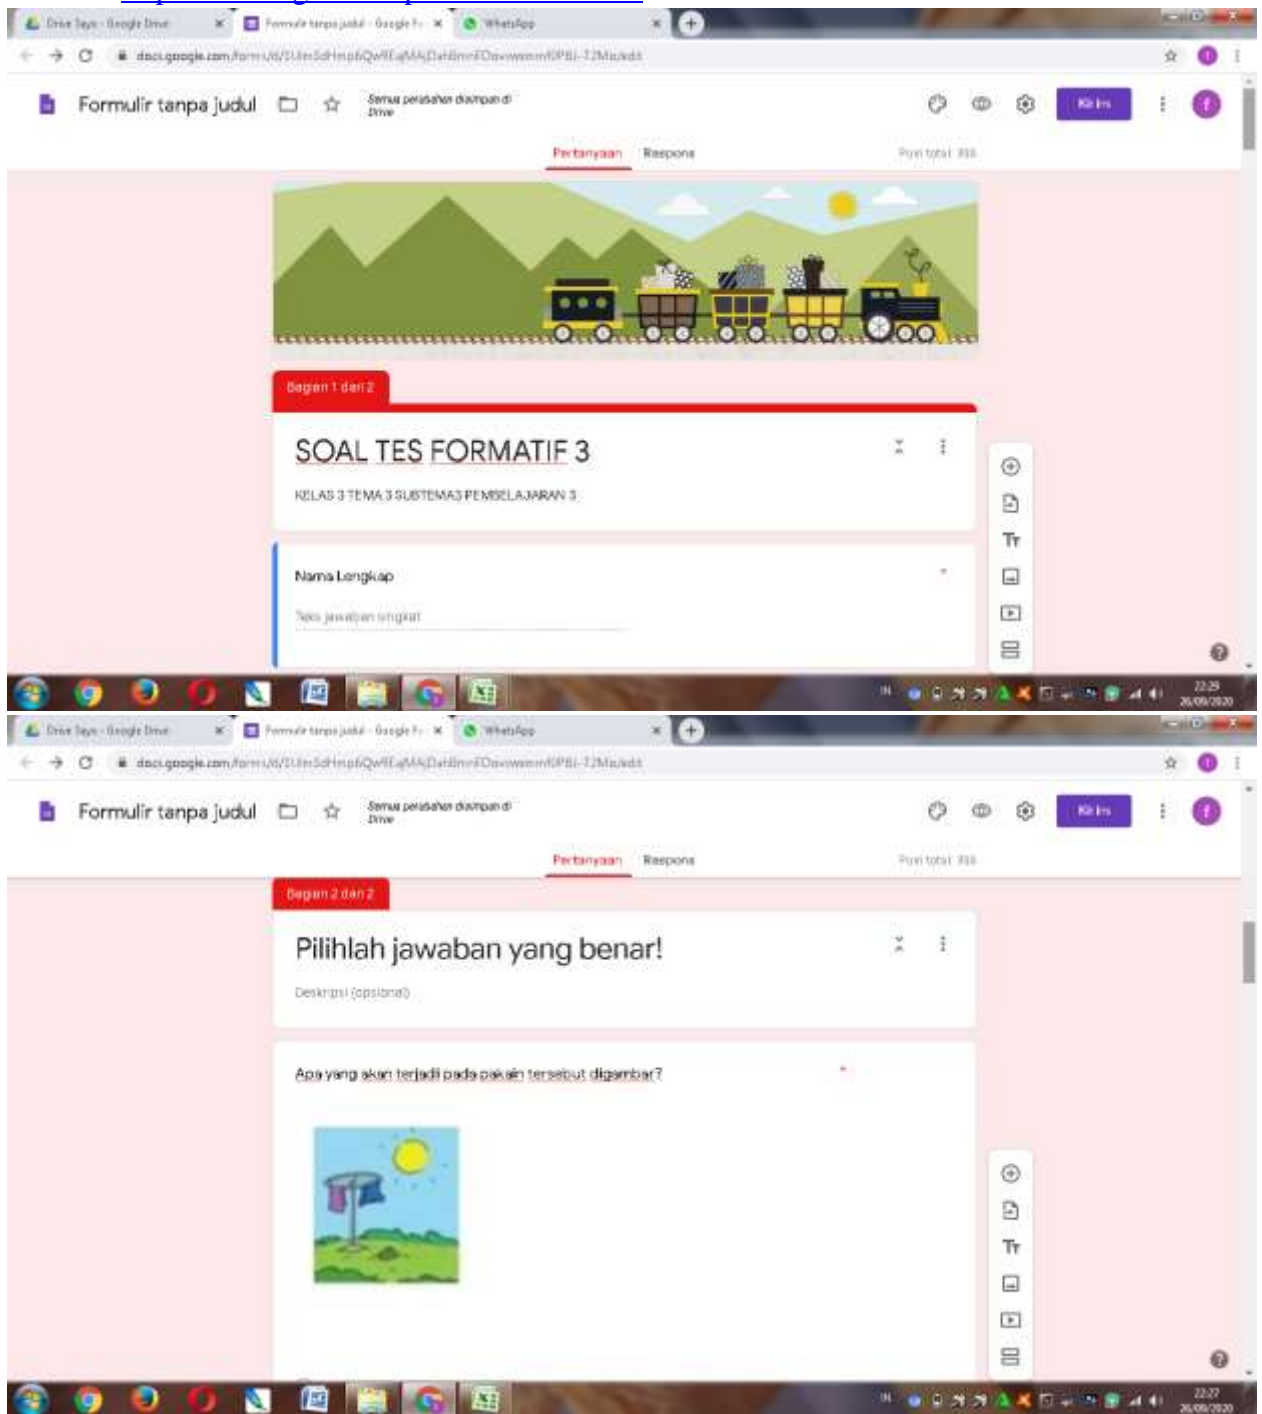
Drive Saya - Google Drive
Formulir tanpa judul - Google Fo
WhatsApp

docs.google.com/forms/d/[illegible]/edit

Formulir tanpa judul
Semua perubahan disimpan di Drive
Kirim

Pertanyaan
Respons
Poin total: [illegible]

Bagian 1 dari 2

SOAL TES FORMATIF 3
KELAS 3 TEMA 3 SUBTEMA3 PEMBELAJARAN 3

Nama Lengkap *
Teks jawaban singkat

22:29
26/09/2020

Drive Saya - Google Drive
Formulir tanpa judul - Google Fo
WhatsApp

docs.google.com/forms/d/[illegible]/edit

Formulir tanpa judul
Semua perubahan disimpan di Drive
Kirim

Pertanyaan
Respons
Poin total: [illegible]

Bagian 2 dari 2

Pilihlah jawaban yang benar!
Deskripsi (opsional)

Apa yang akan terjadi pada pakain tersebut digambar? *

22:27
26/09/2020